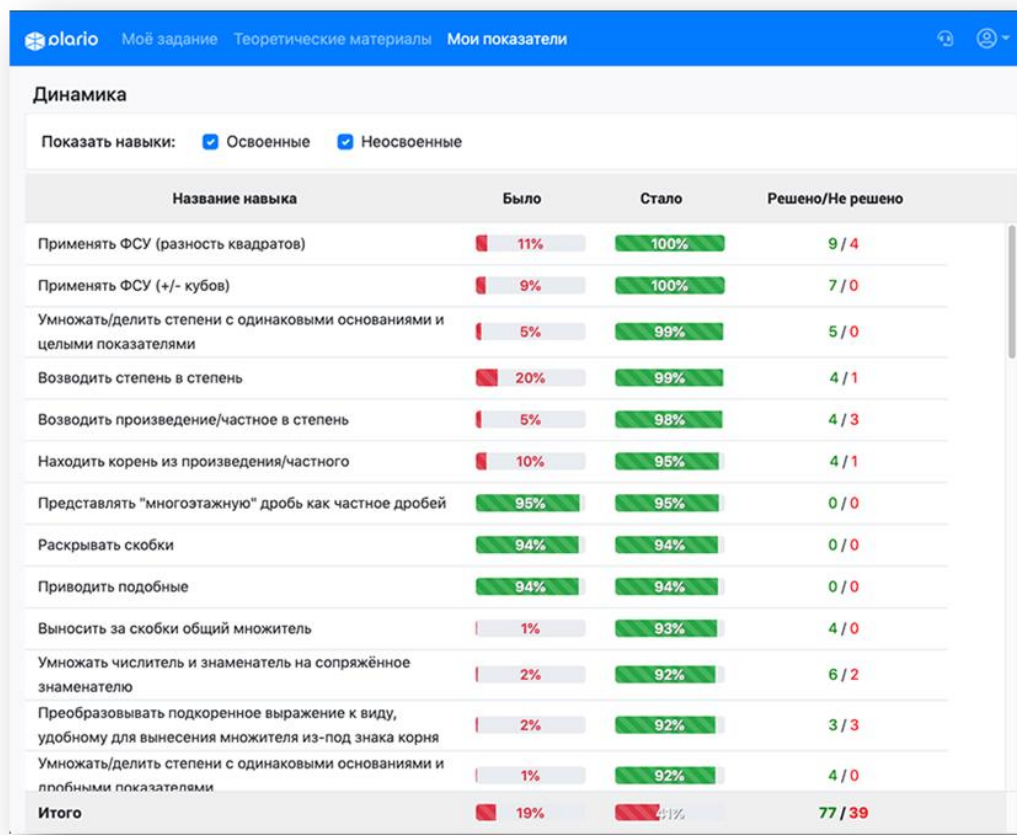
plario Моё задание Теоретические материалы Мои показатели

Динамика

Показать навыки: Освоенные Неосвоенные

| Название навыка | Было | Стало | Решено/Не решено |
|---|---|---|---|
| Применять ФСУ (разность квадратов) | 11% | 100% | 9 / 4 |
| Применять ФСУ (+/- кубов) | 9% | 100% | 7 / 0 |
| Умножать/делить степени с одинаковыми основаниями и целыми показателями | 5% | 99% | 5 / 0 |
| Возводить степень в степень | 20% | 99% | 4 / 1 |
| Возводить произведение/частное в степень | 5% | 98% | 4 / 3 |
| Находить корень из произведения/частного | 10% | 95% | 4 / 1 |
| Представлять "многоэтажную" дробь как частное дробей | 95% | 95% | 0 / 0 |
| Раскрывать скобки | 94% | 94% | 0 / 0 |
| Приводить подобные | 94% | 94% | 0 / 0 |
| Выносить за скобки общий множитель | 1% | 93% | 4 / 0 |
| Умножать числитель и знаменатель на сопряжённое знаменателю | 2% | 92% | 6 / 2 |
| Преобразовывать подкоренное выражение к виду, удобному для вынесения множителя из-под знака корня | 2% | 92% | 3 / 3 |
| Умножать/делить степени с одинаковыми основаниями и дробными показателями | 1% | 92% | 4 / 0 |
| Итого | 19% | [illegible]% | 77 / 39 |